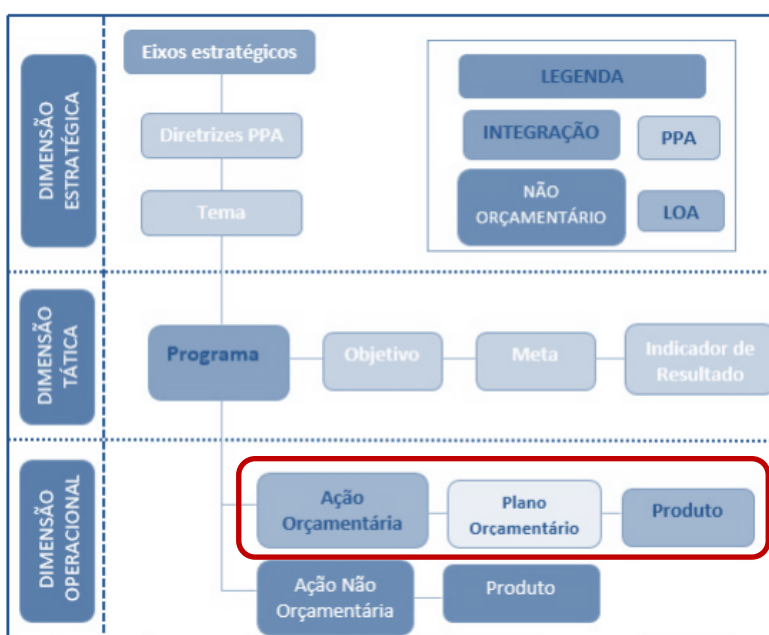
DIMENSÃO ESTRATÉGICA

Eixos estratégicos

Diretrizes PPA

Tema

LEGENDA

INTEGRAÇÃO

PPA

NÃO ORÇAMENTÁRIO

LOA

DIMENSÃO TÁTICA

Programa

Objetivo

Meta

Indicador de Resultado

DIMENSÃO OPERACIONAL

Ação Orçamentária

Plano Orçamentário

Produto

Ação Não Orçamentária

Produto